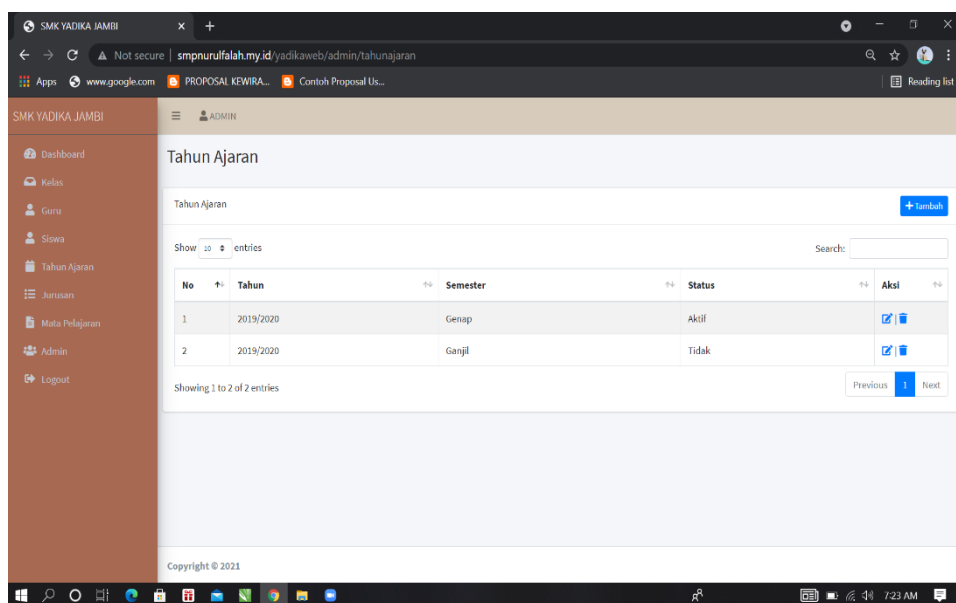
SMK YADIKA JAMBI

Not secure | smpnurulfalah.my.id/yadikaweb/admin/tahunajaran

Apps www.google.com PROPOSAL KEWIRA... Contoh Proposal Us... Reading list

SMK YADIKA JAMBI

ADMIN

Dashboard
Kelas
Guru
Siswa
Tahun Ajaran
Jurusan
Mata Pelajaran
Admin
Logout

Tahun Ajaran

Tahun Ajaran

+Tambah

Show 10 entries

Search:

| No | Tahun | Semester | Status | Aksi |
|---|---|---|---|---|
| 1 | 2019/2020 | Genap | Aktif | |
| 2 | 2019/2020 | Ganjil | Tidak | |

Showing 1 to 2 of 2 entries

Previous 1 Next

Copyright © 2021

7:23 AM